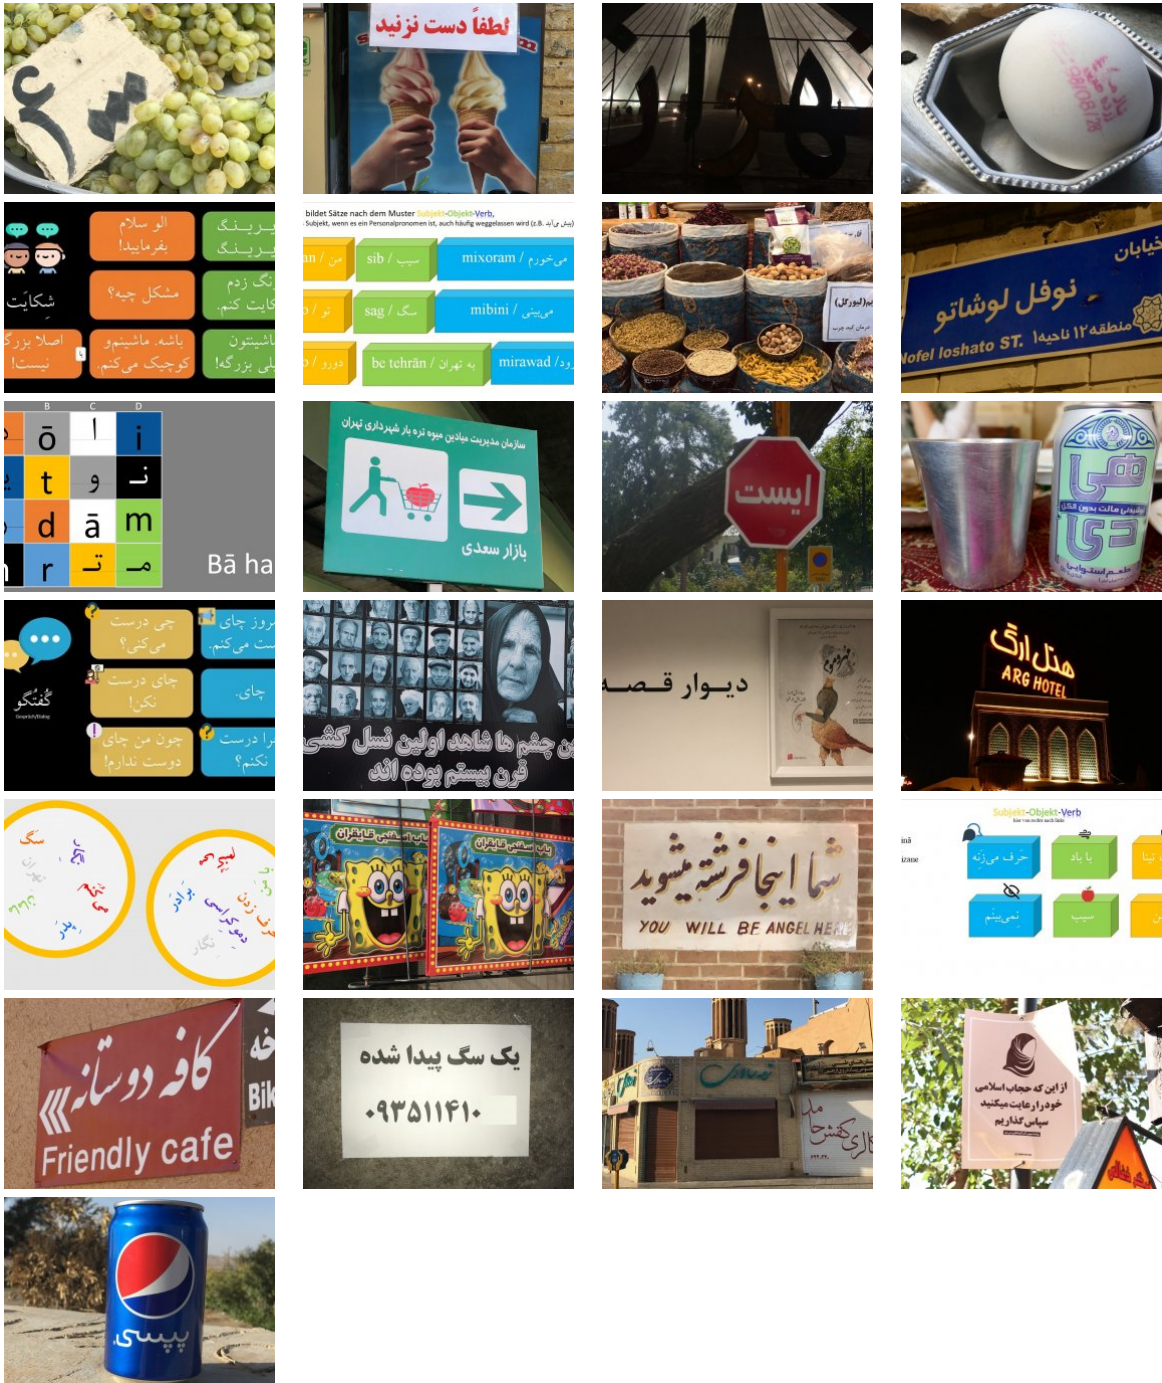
۴۰

لطفاً دست نزنید

الو سلام بفرمایید!

مشکل چیه؟

شکایت

اصلا بزرگ نیست!

باشه. ماشینم کوچیک می کنم

bildet Sätze nach dem Muster Subjekt-Objekt-Verb.

Subjekt, wenn es ein Personalpronomen ist, auch häufig weggelassen wird (z.B. (بیش) می آید)

sib / سیب

mixoram / می‌خورم

sag / سگ

mibini / می‌بینی

be tehrān / به تهران

mirawad / می‌رود

خیابان

نوفل لوشاتو

منطقه ۱۲ ناحیه ۱

Nofel loshato ST.

B C D

ō

t

d

ā

m

r

i

Bā ha

سازمان مدیریت میادین میوه تره بار شهرداری تهران

بازار سعدی

ایست

هی دی

گفتگو

چی درست می کنی؟

چای درست نکن!

چون من چای دوست ندارم!

چای

درست نکنم؟

چشم ها شاهد اولین نسل کشی قرن بیستم بوده اند

دیوار قصه

هتل ارگ

ARG HOTEL

سگ

برادر

شما اینجا فرشته میشوید

YOU WILL BE ANGEL HERE

Subjekt-Objekt-Verb

حرف می زنه

با باد

نمی بینم

سیب

کافه دوستانه

Friendly cafe

Bik

یک سگ پیدا شده

۰۹۳۵۱۱۴۱۰

از این که حجاب اسلامی خود را رعایت میکنید سپاس گذاریم

پپسی